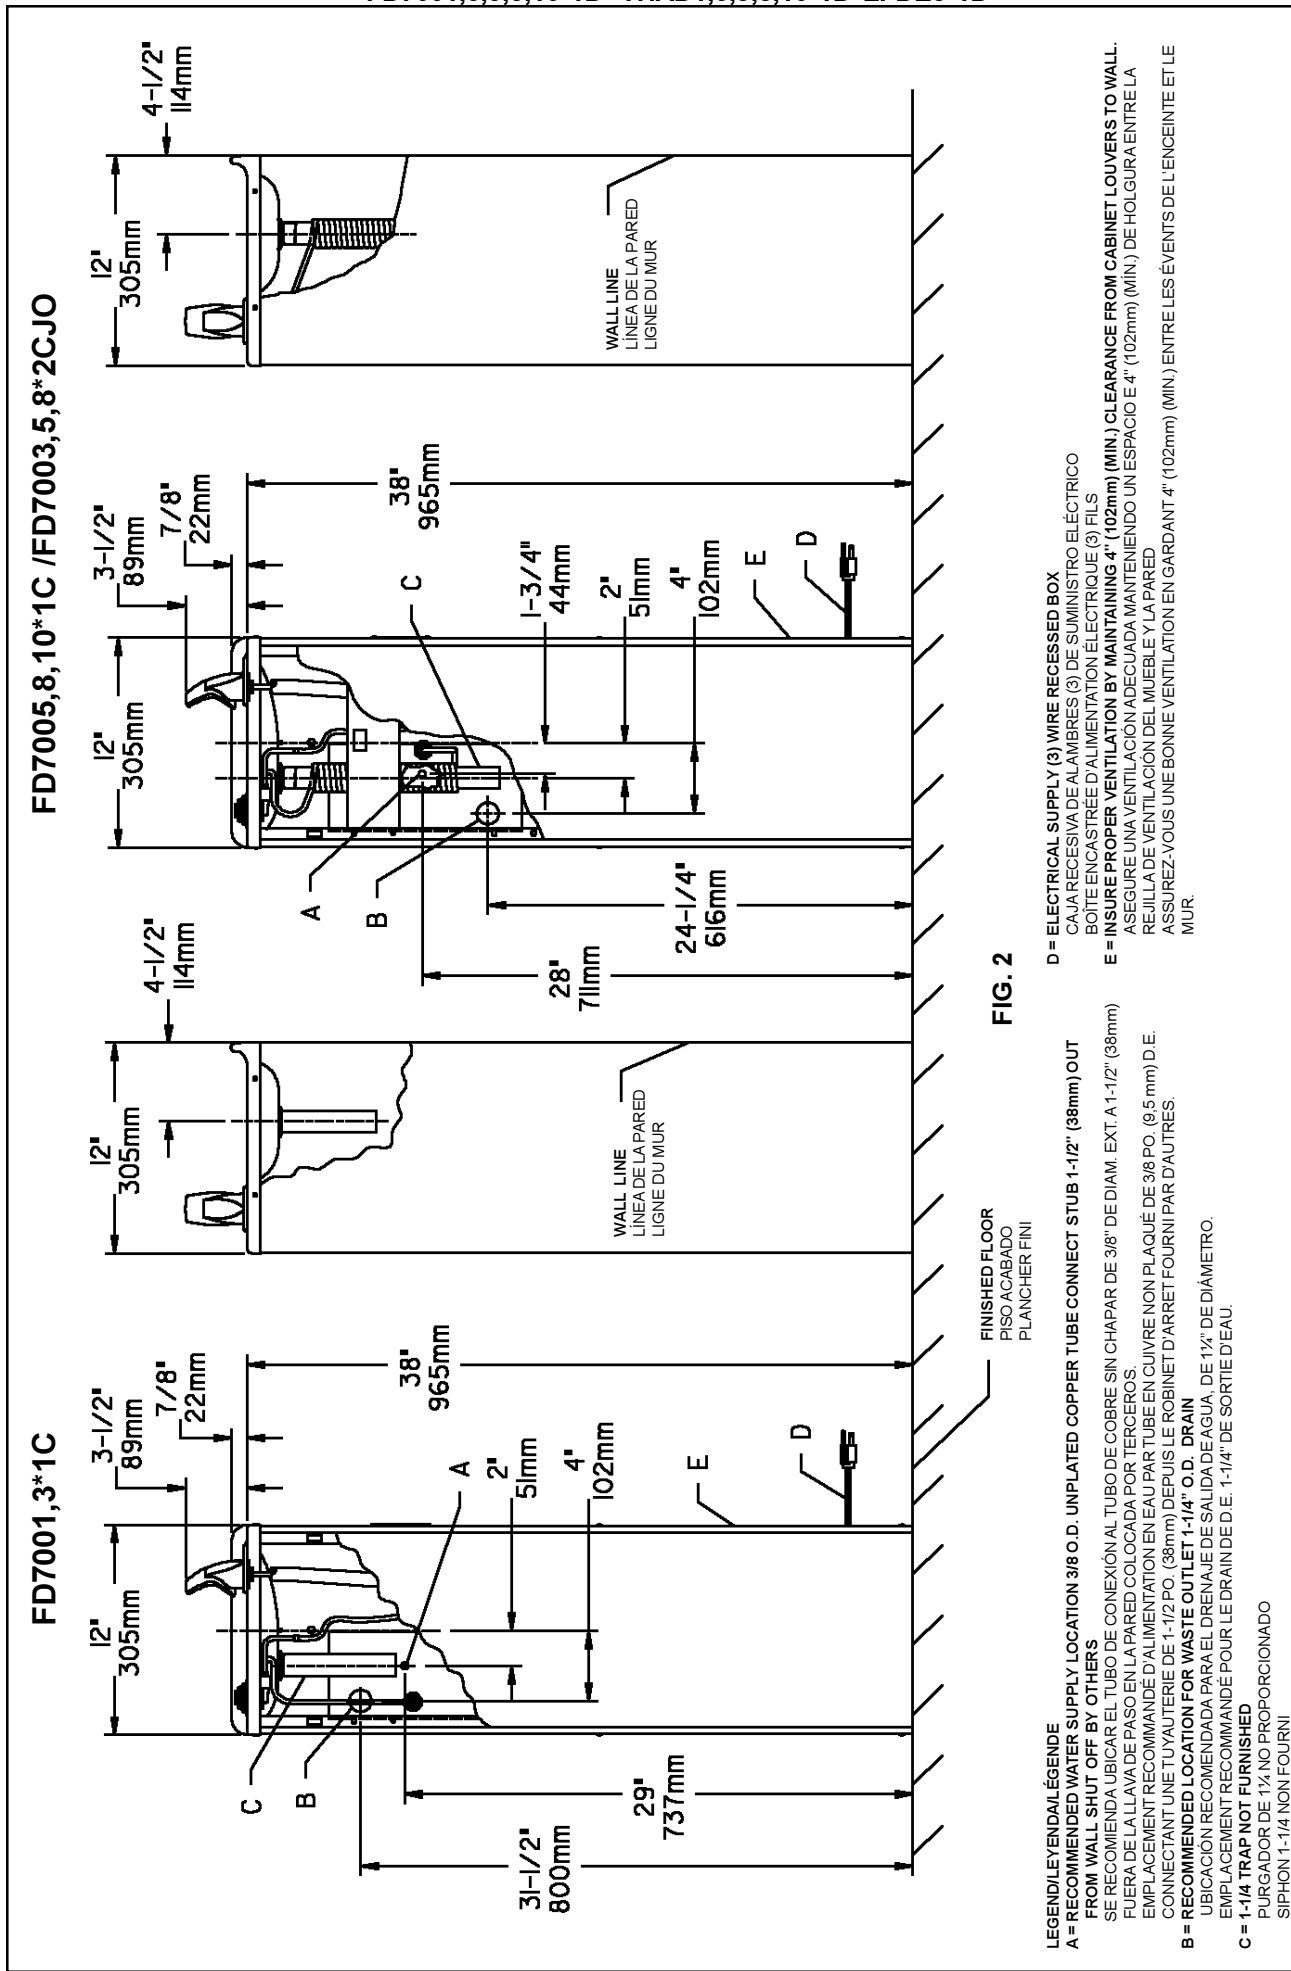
FD7001,3*1C

12" 305mm

3-1/2" 89mm

7/8" 22mm

C

B

A

2" 51mm

4" 102mm

38" 965mm

E

D

29" 737mm

31-1/2" 800mm

FINISHED FLOOR
PISO ACABADO
PLANCHER FINI

12" 305mm

4-1/2" 114mm

WALL LINE
LÍNEA DE LA PARED
LIGNE DU MUR

FD7005,8,10*1C /FD7003,5,8*2CJO

12" 305mm

3-1/2" 89mm

7/8" 22mm

A

B

C

1-3/4" 44mm

2" 51mm

4" 102mm

38" 965mm

E

D

24-1/4" 616mm

28" 711mm

12" 305mm

4-1/2" 114mm

WALL LINE
LÍNEA DE LA PARED
LIGNE DU MUR

FIG. 2

LEGEND/LEYENDA/LÉGENDE
A = RECOMMENDED WATER SUPPLY LOCATION 3/8 O.D. UNPLATED COPPER TUBE CONNECT STUB 1-1/2" (38mm) OUT FROM WALL SHUT OFF BY OTHERS
SE RECOMIENDA UBICAR EL TUBO DE CONEXIÓN AL TUBO DE COBRE SIN CHAPAR DE 3/8" DE DIAM. EXT. A 1-1/2" (38mm) FUERA DE LA LLAVA DE PASO EN LA PARED COLOCADA POR TERCEROS.
EMPLACEMENT RECOMMANDÉ D'ALIMENTATION EN EAU PAR TUBE EN CUIVRE NON PLAQUÉ DE 3/8 PO. (9,5 mm) D.E. CONNECTANT UNE TUYAUTERIE DE 1-1/2 PO. (38mm) DEPUIS LE ROBINET D'ARRET FOURNI PAR D'AUTRES.
B = RECOMMENDED LOCATION FOR WASTE OUTLET 1-1/4" O.D. DRAIN
UBICACIÓN RECOMENDADA PARA EL DRENAJE DE SALIDA DE AGUA, DE 1¼" DE DIÁMETRO.
EMPLACEMENT RECOMMANDÉ POUR LE DRAIN DE D.E. 1-1/4" DE SORTIE D'EAU.
C = 1-1/4 TRAP NOT FURNISHED
PURGADOR DE 1¼ NO PROPORCIONADO
SIPHON 1-1/4 NON FOURNI

D = ELECTRICAL SUPPLY (3) WIRE RECESSED BOX
CAJA RECESIVA DE ALAMBRES (3) DE SUMINISTRO ELÉCTRICO
BOÎTE ENCASTRÉE D'ALIMENTATION ÉLECTRIQUE (3) FILS
E = INSURE PROPER VENTILATION BY MAINTAINING 4" (102mm) (MIN.) CLEARANCE FROM CABINET LOUVERS TO WALL.
ASEGURE UNA VENTILACIÓN ADECUADA MANTENIENDO UN ESPACIO E 4" (102mm) (MÍN.) DE HOLGURA ENTRE LA REJILLA DE VENTILACIÓN DEL MUEBLE Y LA PARED
ASSUREZ-VOUS UNE BONNE VENTILATION EN GARDANT 4" (102mm) (MIN.) ENTRE LES ÉVENTS DE L'ENCEINTE ET LE MUR.